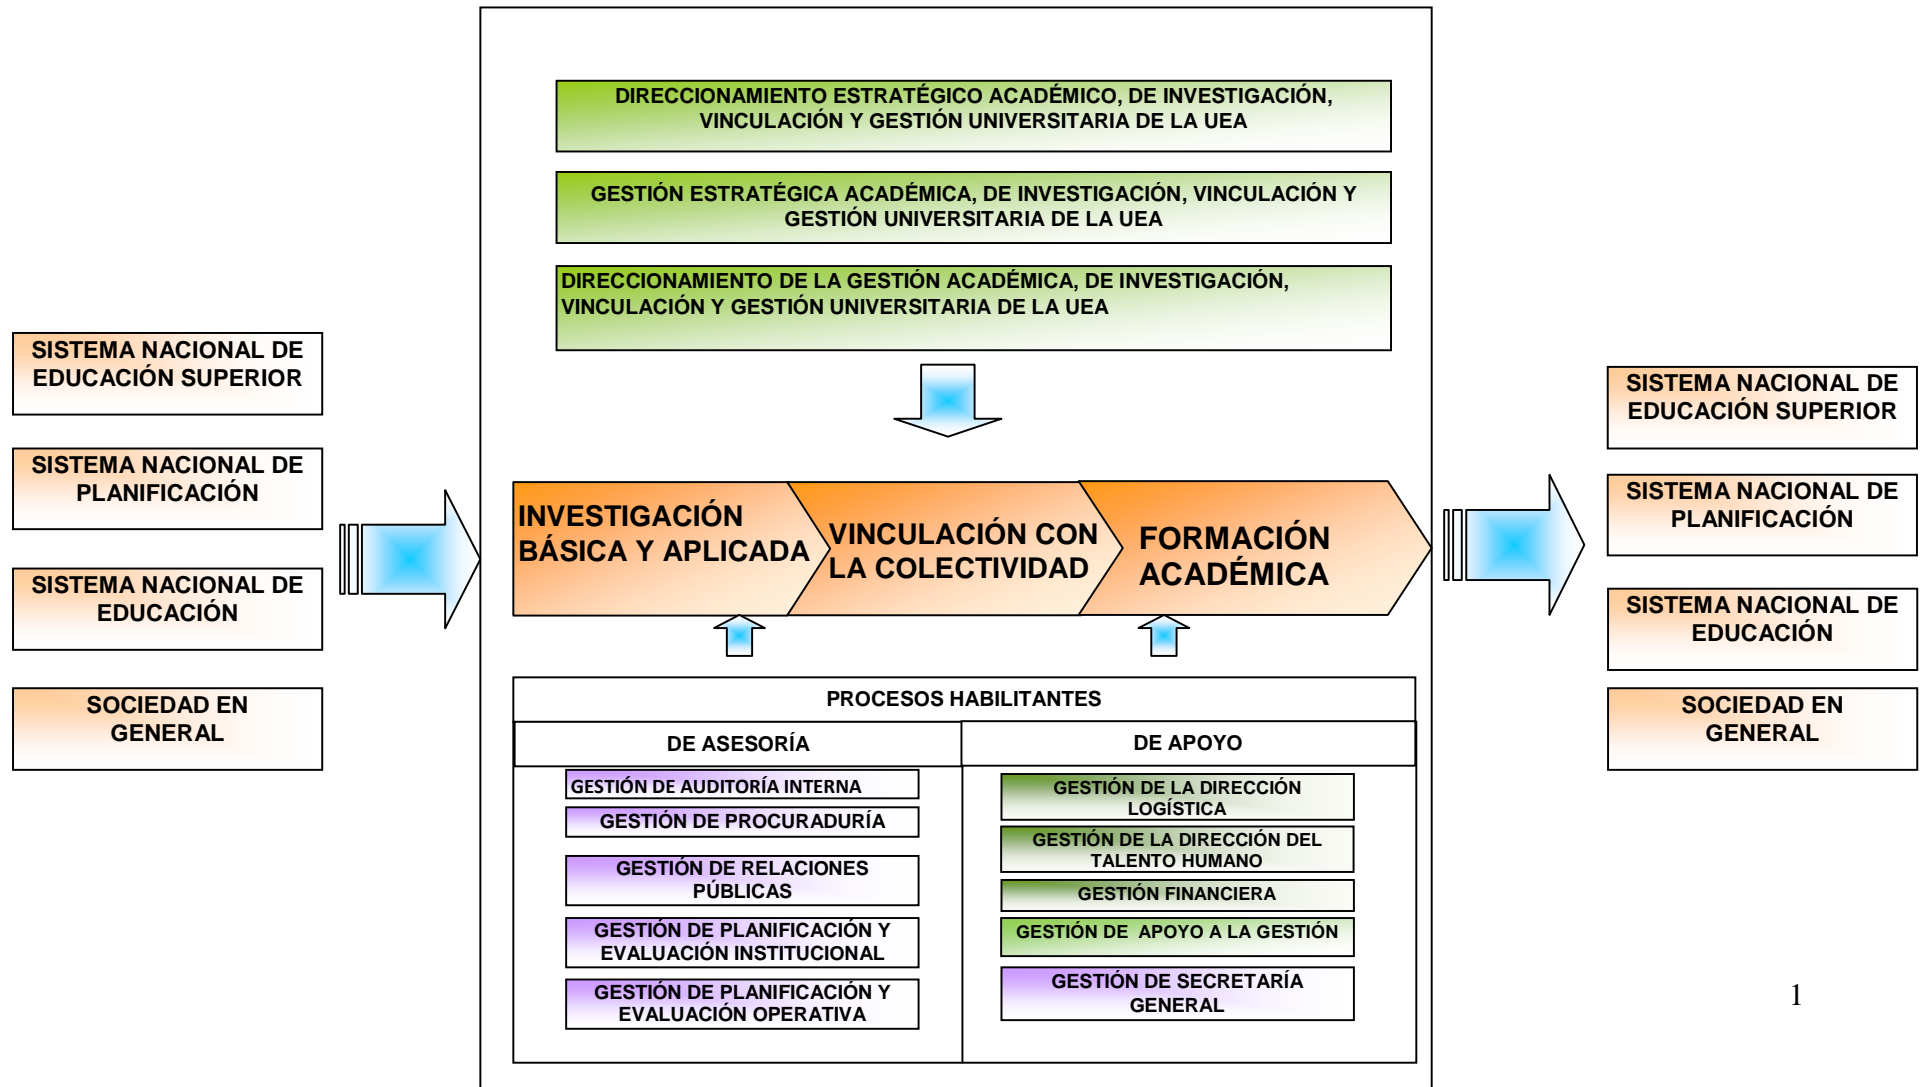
SISTEMA NACIONAL DE EDUCACIÓN SUPERIOR

SISTEMA NACIONAL DE PLANIFICACIÓN

SISTEMA NACIONAL DE EDUCACIÓN

SOCIEDAD EN GENERAL

DIRECCIONAMIENTO ESTRATÉGICO ACADÉMICO, DE INVESTIGACIÓN, VINCULACIÓN Y GESTIÓN UNIVERSITARIA DE LA UEA

GESTIÓN ESTRATÉGICA ACADÉMICA, DE INVESTIGACIÓN, VINCULACIÓN Y GESTIÓN UNIVERSITARIA DE LA UEA

DIRECCIONAMIENTO DE LA GESTIÓN ACADÉMICA, DE INVESTIGACIÓN, VINCULACIÓN Y GESTIÓN UNIVERSITARIA DE LA UEA

INVESTIGACIÓN BÁSICA Y APLICADA

VINCULACIÓN CON LA COLECTIVIDAD

FORMACIÓN ACADÉMICA

PROCESOS HABILITANTES

| DE ASESORÍA | DE APOYO |
|---|---|
| GESTIÓN DE AUDITORÍA INTERNA | GESTIÓN DE LA DIRECCIÓN LOGÍSTICA |
| GESTIÓN DE PROCURADURÍA | GESTIÓN DE LA DIRECCIÓN DEL TALENTO HUMANO |
| GESTIÓN DE RELACIONES PÚBLICAS | GESTIÓN FINANCIERA |
| GESTIÓN DE PLANIFICACIÓN Y EVALUACIÓN INSTITUCIONAL | GESTIÓN DE APOYO A LA GESTIÓN |
| GESTIÓN DE PLANIFICACIÓN Y EVALUACIÓN OPERATIVA | GESTIÓN DE SECRETARÍA GENERAL |

SISTEMA NACIONAL DE EDUCACIÓN SUPERIOR

SISTEMA NACIONAL DE PLANIFICACIÓN

SISTEMA NACIONAL DE EDUCACIÓN

SOCIEDAD EN GENERAL

1